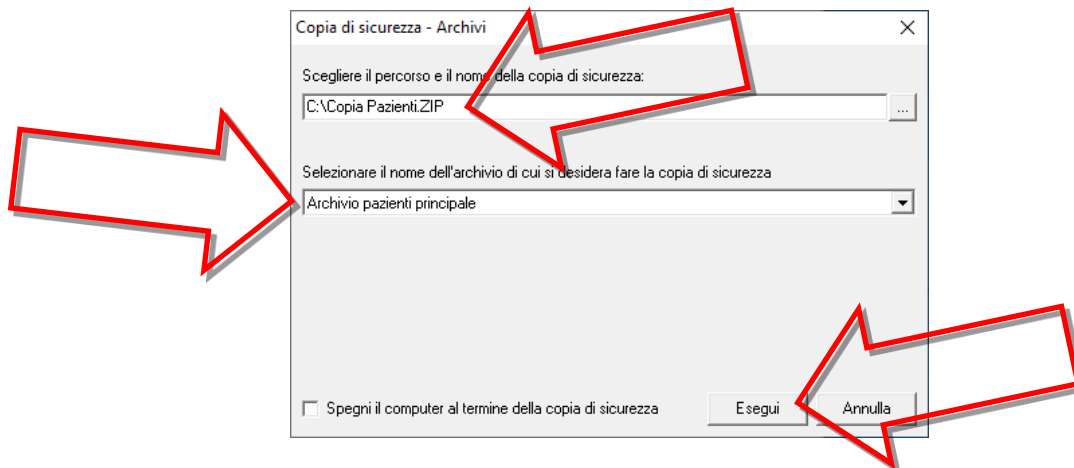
Copia di sicurezza - Archivi

X

Scegliere il percorso e il nome della copia di sicurezza:

C:\Copia Pazienti.ZIP

...

Selezionare il nome dell'archivio di cui si desidera fare la copia di sicurezza

Archivio pazienti principale

Spegni il computer al termine della copia di sicurezza

Esegui

Annulla